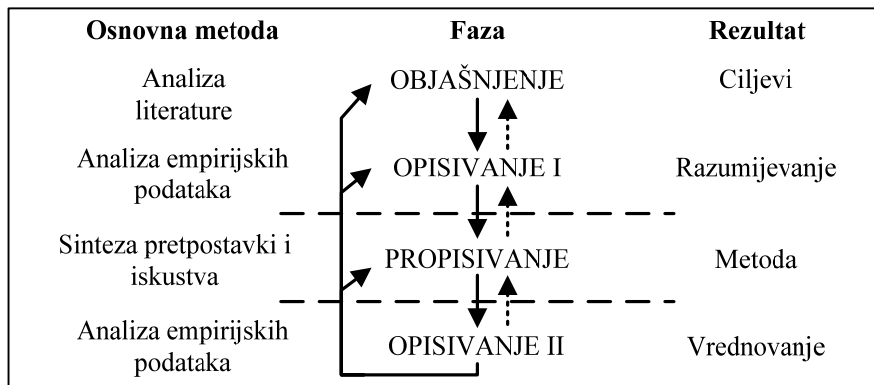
| Osnovna metoda | Faza | Rezultat |
|---|---|---|
| Analiza literature | OBJAŠNJENJE | Ciljevi |
| Analiza empirijskih podataka | OPISIVANJE I | Razumijevanje |
| Sinteza pretpostavki i iskustva | PROPISIVANJE | Metoda |
| Analiza empirijskih podataka | OPISIVANJE II | Vrednovanje |